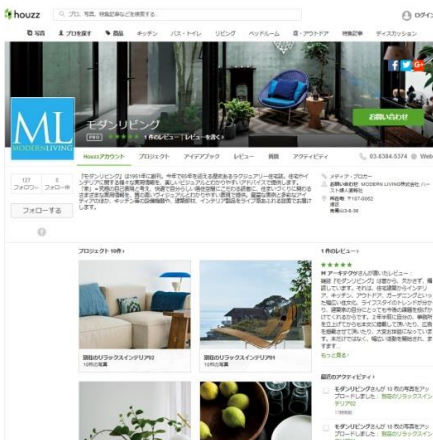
houzz
プロ、写真、特集記事などを検索する
ログイン
写真
プロを探す
商品
キッチン
バス・トイレ
リビング
ベッドルーム
庭・アウトドア
特集記事
ディスカッション
ML
MODERN LIVING
モダンリビング
1 件のレビュー 「レビューを書く」
お問い合わせ
Houzzアカウント
プロジェクト
アイデアブック
レビュー
質問
アクティビティ
03-6384-5374
Web
127 フォロワー
0 フォロー中
フォローする
『モダンリビング』は1951年に創刊。今年で65年を迎える歴史あるラグジュアリー住宅誌。住宅やインテリアに関する様々な情報を提案。美しいビジュアルとわかりやすいアドバイスでご提供します。
メディア・ブロガー
お問い合わせ: MODERN LIVING 株式会社 ハースト婦人画報社
所在地: 〒107-0062
プロジェクト 10件
1 件のレビュー
アーキテクさんが書いたレビュー
憧れのリラックスインテリア2
憧れのリラックスインテリア1
もっと見る
最近のアクティビティ
モダンリビングさんが 10 枚の写真をアップロードしました: 憧れのリラックスインテリア2
モダンリビングさんが 10 枚の写真をアップロードしました: 憧れのリラックスインテリア1